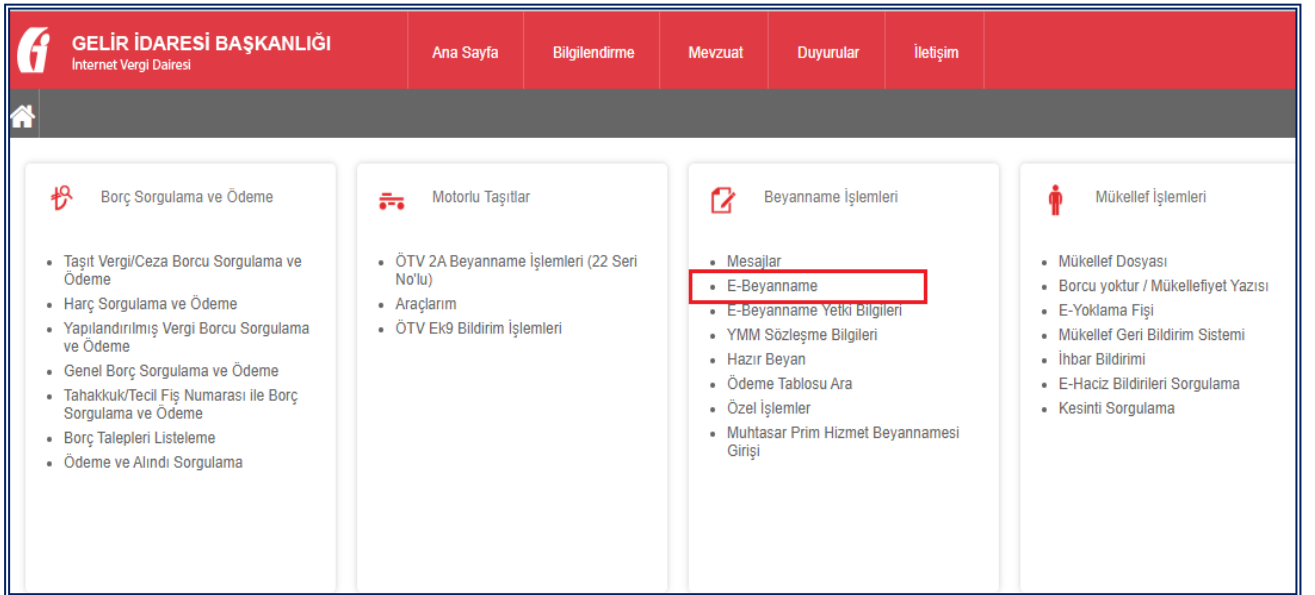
GELİR İDARESİ BAŞKANLIĞI
İnternet Vergi Dairesi

Ana Sayfa
Bilgilendirme
Mevzuat
Duyurular
İletişim

Borç Sorgulama ve Ödeme

- Taşıt Vergi/Ceza Borcu Sorgulama ve Ödeme
- Harç Sorgulama ve Ödeme
- Yapılandırılmış Vergi Borcu Sorgulama ve Ödeme
- Genel Borç Sorgulama ve Ödeme
- Tahakkuk/Tecil Fiş Numarası ile Borç Sorgulama ve Ödeme
- Borç Talepleri Listeleme
- Ödeme ve Alındı Sorgulama

Motorlu Taşıtlar

- ÖTV 2A Beyanname İşlemleri (22 Seri No'lu)
- Araçlarım
- ÖTV Ek9 Bildirim İşlemleri

Beyanname İşlemleri

- Mesajlar
- E-Beyanname
- E-Beyanname Yetki Bilgileri
- YMM Sözleşme Bilgileri
- Hazır Beyan
- Ödeme Tablosu Ara
- Özel İşlemler
- Muhtasar Prim Hizmet Beyannamesi Girişi

Mükellef İşlemleri

- Mükellef Dosyası
- Borcu yoktur / Mükellefiyet Yazısı
- E-Yoklama Fişi
- Mükellef Geri Bildirim Sistemi
- İhbar Bildirimi
- E-Haciz Bildirileri Sorgulama
- Kesinti Sorgulama